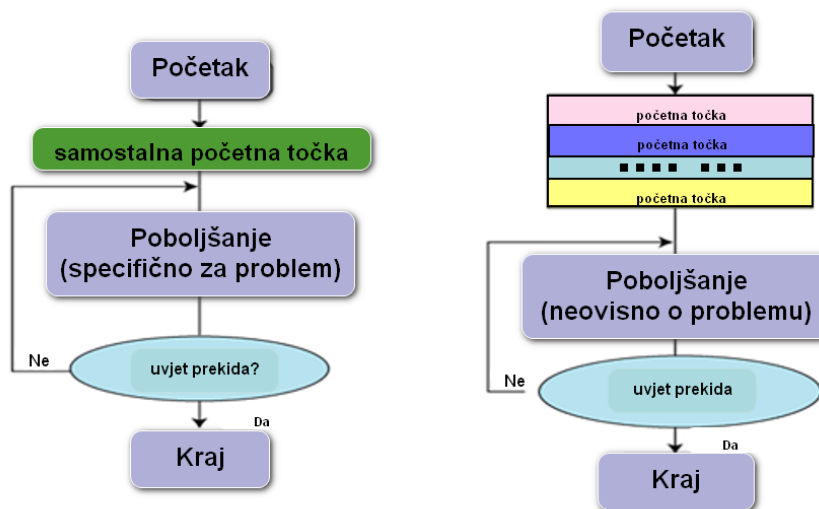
Početak

samostalna početna točka

Poboljšanje
(specifično za problem)

Ne

uvjet prekida?

Da

Kraj

Početak

početna točka

početna točka

▪ ▪ ▪ ▪ ▪ ▪ ▪

početna točka

Poboljšanje
(neovisno o problemu)

Ne

uvjet prekida

Da

Kraj